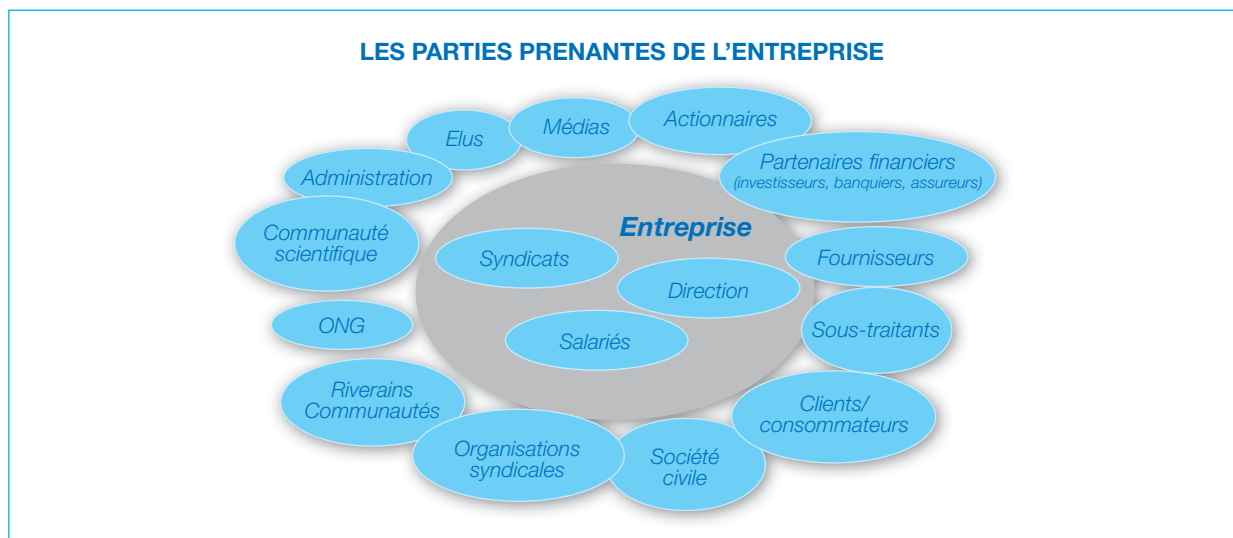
LES PARTIES PRENANTES DE L'ENTREPRISE

Elus

Médias

Actionnaires

Partenaires financiers (investisseurs, banquiers, assureurs)

Administration

Communauté scientifique

Entreprise

Syndicats

Direction

Salariés

Fournisseurs

ONG

Sous-traitants

Riverains Communautés

Clients/ consommateurs

Organisations syndicales

Société civile